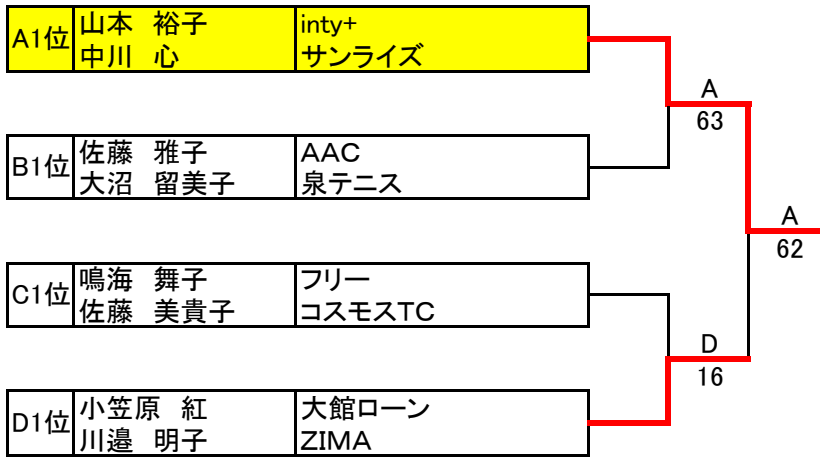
| A1位 | 山本　裕子<br>中川　心 | inty+<br>サンライズ |
|---|---|---|
| B1位 | 佐藤　雅子<br>大沼　留美子 | AAC<br>泉テニス |
| C1位 | 鳴海　舞子<br>佐藤　美貴子 | フリー<br>コスモスTC |
| D1位 | 小笠原　紅<br>川邉　明子 | 大館ローン<br>ZIMA |

A
63

D
16

A
62